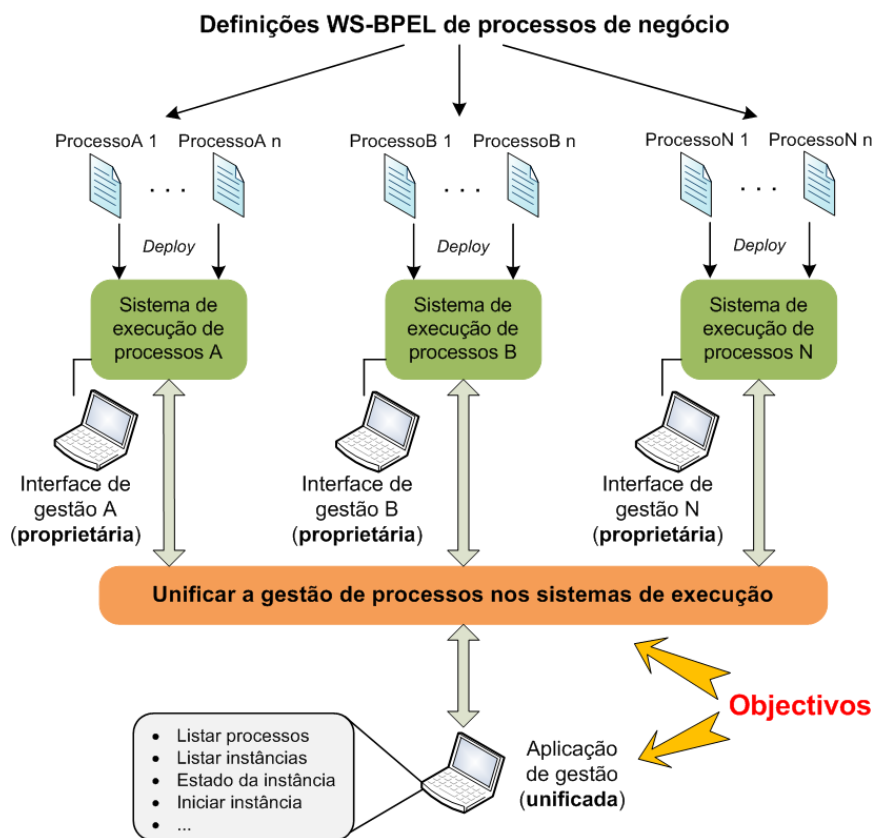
Definições WS-BPEL de processos de negócio

ProcessoA 1 . . . ProcessoA n

Deploy

Sistema de execução de processos A

Interface de gestão A (**proprietária**)

ProcessoB 1 . . . ProcessoB n

Deploy

Sistema de execução de processos B

Interface de gestão B (**proprietária**)

ProcessoN 1 . . . ProcessoN n

Deploy

Sistema de execução de processos N

Interface de gestão N (**proprietária**)

Unificar a gestão de processos nos sistemas de execução

Objectivos

- Listar processos
- Listar instâncias
- Estado da instância
- Iniciar instância
- ...

Aplicação de gestão (**unificada**)